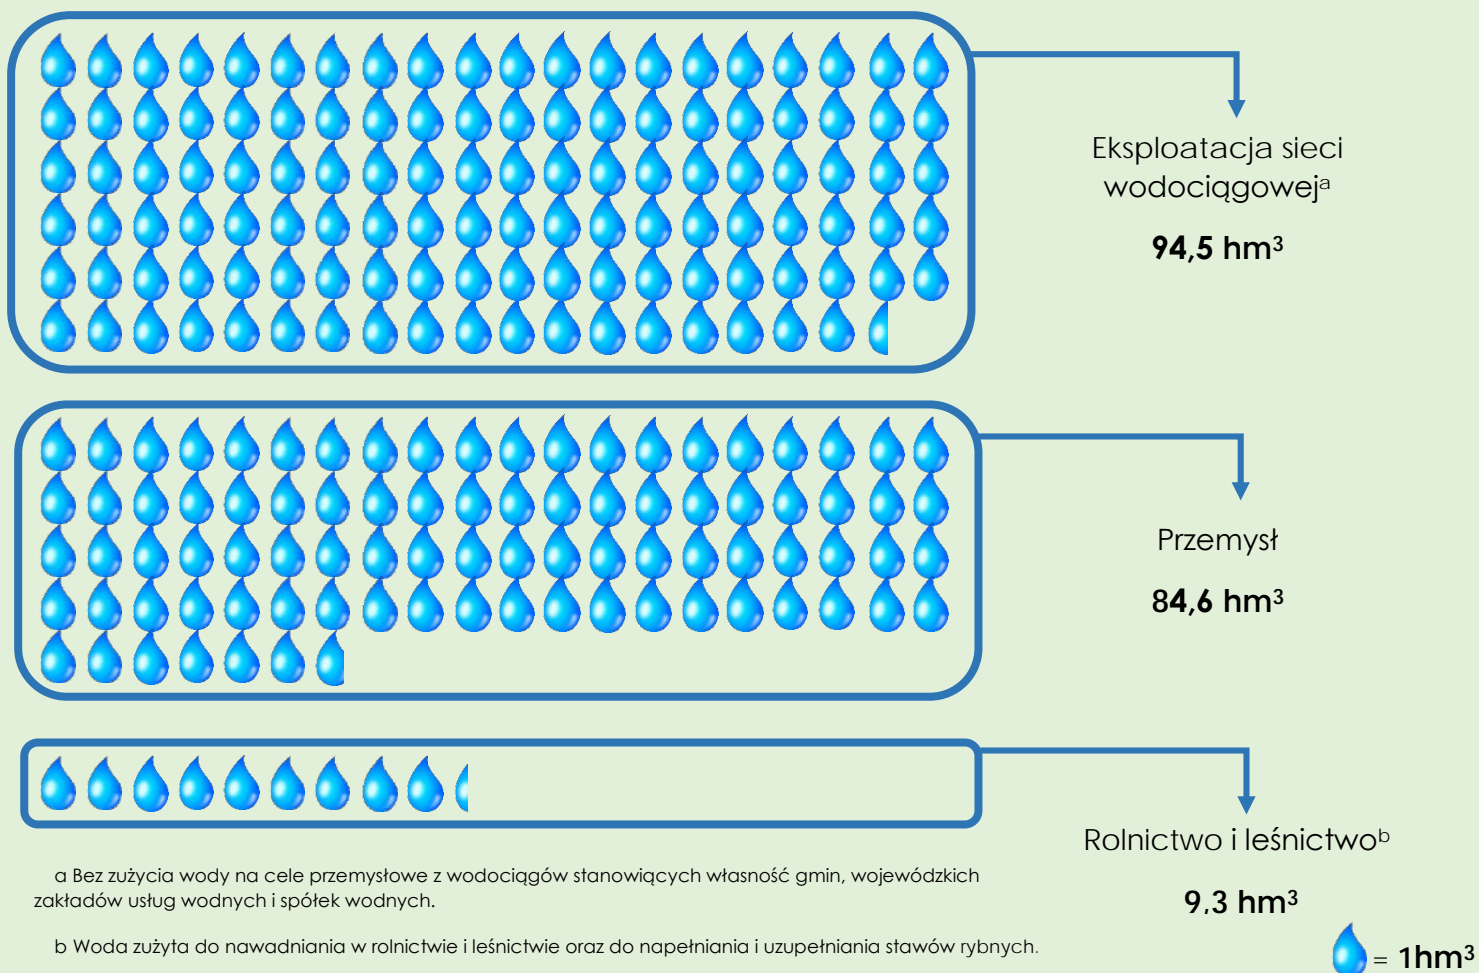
Eksploatacja sieci wodociągowej$^{a}$

**94,5 hm$^{3}$**

Przemysł

**84,6 hm$^{3}$**

Rolnictwo i leśnictwo$^{b}$

**9.3 hm$^{3}$**

a Bez zużycia wody na cele przemysłowe z wodociągów stanowiących własność gmin, wojewódzkich zakładów usług wodnych i spółek wodnych.

b Woda zużyta do nawadniania w rolnictwie i leśnictwie oraz do napełniania i uzupełniania stawów rybnych.

= **1hm$^{3}$**